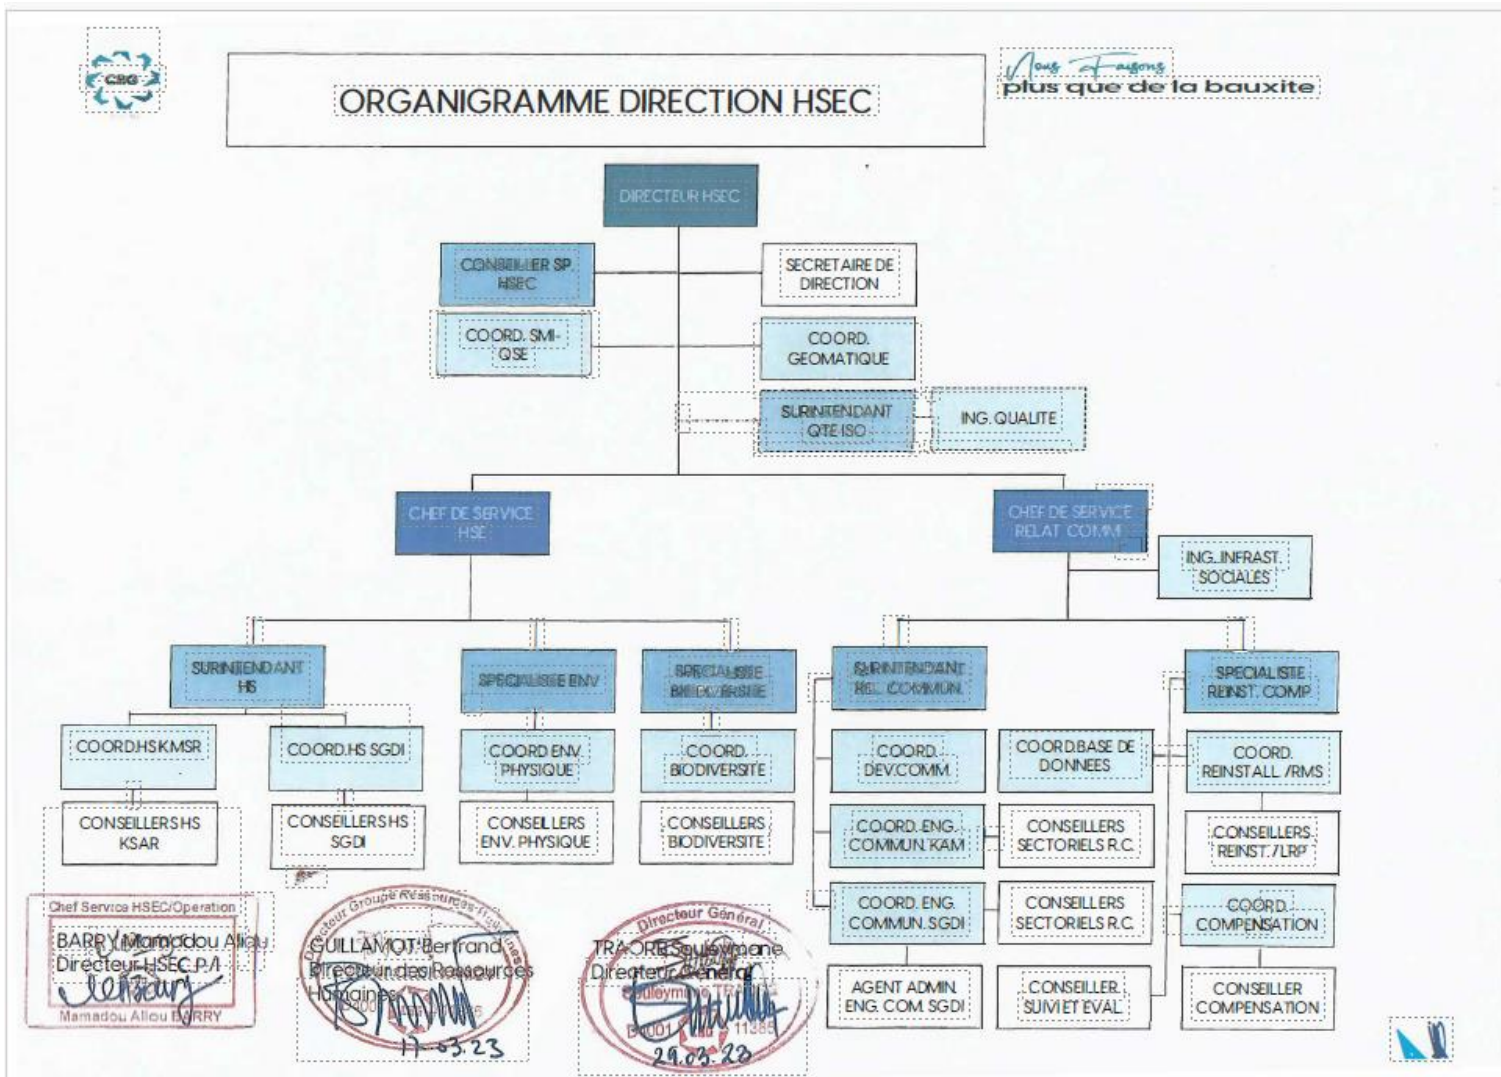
CBG

ORGANIGRAMME DIRECTION HSEC

Nous Faisons plus que de la bauxite

DIRECTEUR HSEC

CONSEILLER SP HSEC

SECRETAIRE DE DIRECTION

COORD. SMI-QSE

COORD. GEOMATIQUE

SURINTENDANT QTE ISO

ING. QUALITE

CHEF DE SERVICE HSE

CHEF DE SERVICE RELAT COMM

ING. INFRAST. SOCIALES

SURINTENDANT HS

SPECIALISTE ENV

SPECIALISTE BIODIVERSITE

SURINTENDANT REL. COMMUN.

SPECIALISTE REINST. COMP

COORD.HS KMSR

COORD.HS SGDI

COORD ENV. PHYSIQUE

COORD. BIODIVERSITE

COORD. DEV.COMM.

COORD.BASE DE DONNEES

COORD. REINSTALL /RMS

CONSEILLERS HS KSAR

CONSEILLERS HS SGDI

CONSEILLERS ENV. PHYSIQUE

CONSEILLERS BIODIVERSITE

COORD. ENG. COMMUN. KAM

CONSEILLERS SECTORIELS R.C.

CONSEILLERS REINST. /LRP

COORD. ENG. COMMUN. SGDI

CONSEILLERS SECTORIELS R.C.

COORD. COMPENSATION

AGENT ADMIN. ENG. COM. SGDI

CONSEILLER SUIVI ET EVAL

CONSEILLER COMPENSATION

Chef Service HSEC/Operation
BARRY Mamadou Aliou
Directeur HSEC P.I
Mamadou Aliou BARRY

Directeur Groupe Ressources Humaines
GUILLAMOT Bertrand
Directeur des Ressources Humaines
17-03-23

Directeur Général
TRAORE Souleymane
Directeur Général
Souleymane TRAORE
29.03.23